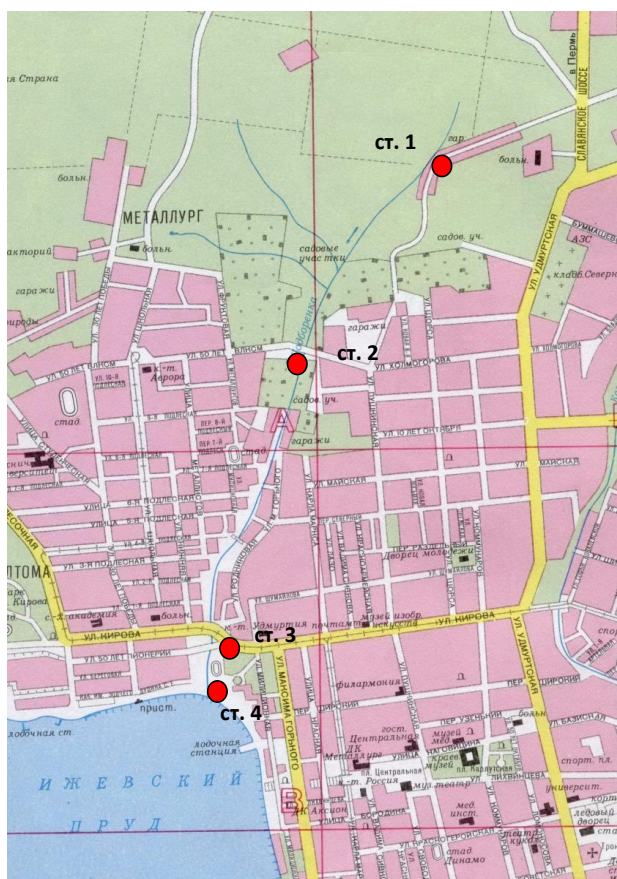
ст. 1
ст. 2
ст. 3
ст. 4
Страна
в Пермь
СЛАВЯНСКОЕ ШОССЕ
гар.
больн.
больн.
МЕТАЛЛУРГ
больн.
акторий
гаражи
садовые участки
садов. уч.
БУММАШ
ТЭС
кл-бщ. Северн.
УЛ. УДМУРТСКАЯ
гаражи
УЛ. 50 ЛЕТ ВЛКСМ
к-т. Аврора
УЛ. КОЛМОГОРОВА
садов. уч.
гаражи
стад.
УЛ. 10 ЛЕТ ОКТЯБРЯ
УЛ. МАЙСКАЯ
УЛ. МАЙСКАЯ
УЛИЦА 6-Я ПОДЛЕСНАЯ
УЛИЦА 3-Я ПОДЛЕСНАЯ
Дворец молодежи
ПТОМА
Кирова
УЛ. 8 АКАДЕМИЯ
УЛ. КИРОВА
Удмуртия
почтамт
музей изобр. искусства
УЛ. КИРОВА
УЛ. УДМУРТСКАЯ
УЛ. 50 ЛЕТ ПИОНЕРИИ
УЛ. МАКСИМА ГОРЬКОГО
филармония
УЛ. ПУШКИНСКАЯ
пристань
лодочная ст.
лодочная станция
ПЕР. УЗЕНЬКИЙ
больн.
УЛ. БАЗИСНАЯ
гост. Металлург
Центральная ДК
музей краевед.
пл. Центральная
к-т. Россия
к-т. Аксион
муз. театр
мед. инст.
спорт. пл.
ледовый дворец
стад. Динамо
ИЖЕВСКИЙ ПРУД